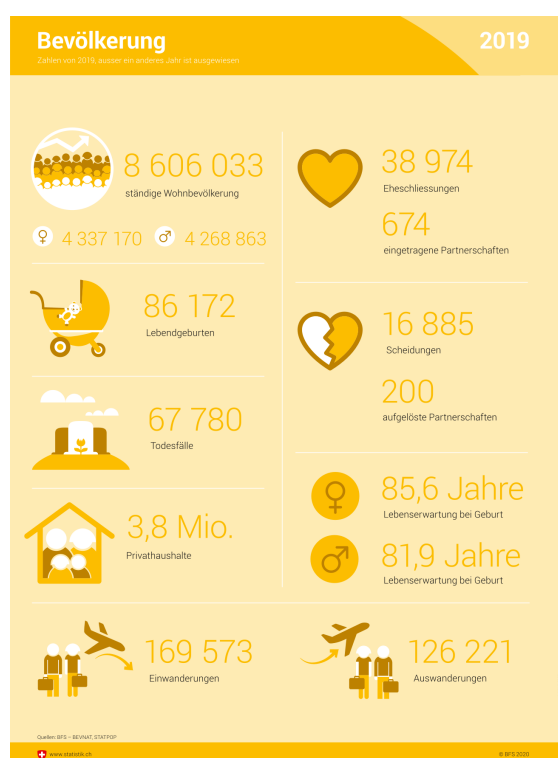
Bevölkerung
2019
Zahlen von 2019, ausser ein anderes Jahr ist ausgewiesen

8 606 033
ständige Wohnbevölkerung

♀ 4 337 170 ♂ 4 268 863

86 172
Lebendgeburten

67 780
Todesfälle

3,8 Mio.
Privathaushalte

38 974
Eheschliessungen

674
eingetragene Partnerschaften

16 885
Scheidungen

200
aufgelöste Partnerschaften

85,6 Jahre
Lebenserwartung bei Geburt

81,9 Jahre
Lebenserwartung bei Geburt

169 573
Einwanderungen

126 221
Auswanderungen

Quellen: BFS – BEVNAT, STATPOP

www.statistik.ch
© BFS 2020